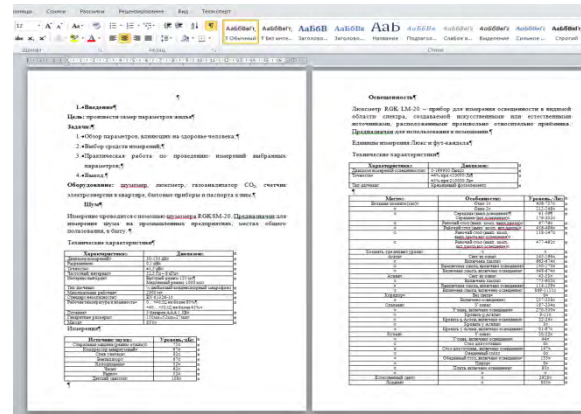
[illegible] Ссылки Рассылки Рецензирование Вид Текстовер

АаБбВвГг АаБбВвГг АаБбВ АаБбВв Ааб АаБбВвГг АаБбВвГг АаБбВвГг АаБбВвГг АаБбВвГг
¶ Обычный ¶ Без инте... Заголово... Заголово... Название Подзаголо... Слабое в... Выделение Сильное... Строгий

1. «Введение»¶

Цель: произвести замер параметров жилья¶

Задачи:¶

1. Обзор параметров, влияющих на здоровье человека.¶

2. Выбор средств измерений.¶

3. Практическая работа по проведению измерений выбранных параметров.¶

4. Вывод.¶

Оборудование: шумомер, люксметр, газоанализатор $CO_2$, счетчик электроэнергии в квартире, бытовые приборы и паспорта к ним.¶

Шум¶

Измерение проводится с помощью шумомера RGK SM-20. Предназначен для измерения шума на производственных предприятиях, местах общего пользования, в быту.¶

Технические характеристики¶

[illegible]

Измерения¶

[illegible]

Освещенность¶

Люксметр RGK LM-20 — прибор для измерения освещенности в видимой области спектра, создаваемой искусственными или естественными источниками, расположенными произвольно относительно приёмника. Предназначен для использования в помещениях.¶

Единицы измерения Люкс и фут-кандела¶

Технические характеристики¶

| Характеристика: | Диапазон: |
|---|---|
| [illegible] | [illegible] |

| Место: | Особенности: | Уровень, Лк: |
|---|---|---|
| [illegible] | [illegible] | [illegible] |